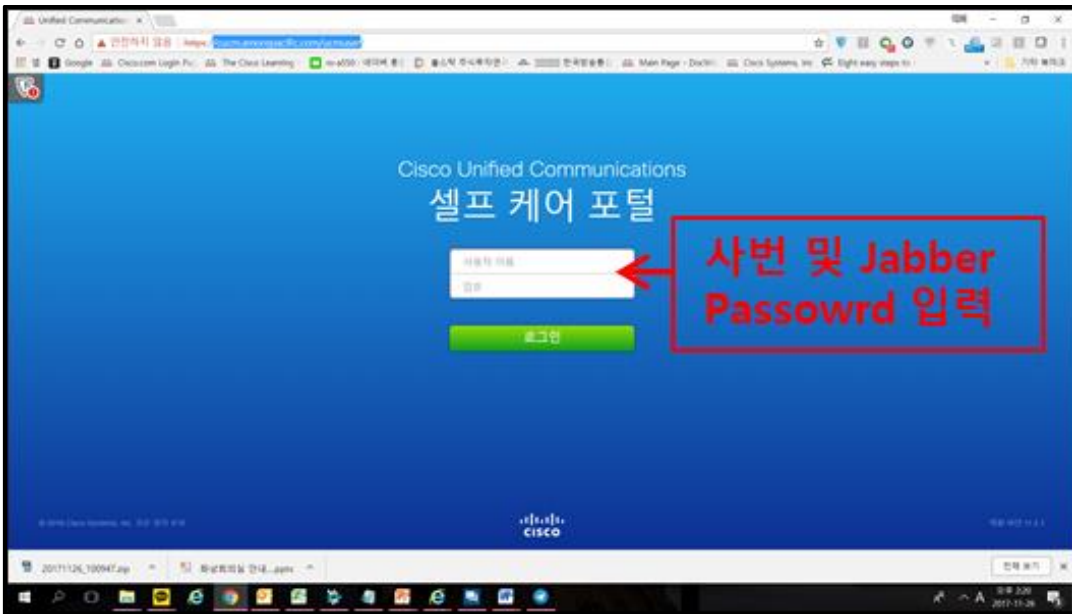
Unified Communicatio ×

▲ 안전하지 않음 | https://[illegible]

Google  Cisco.com Login Pa  The Cisco Learning  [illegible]  Main Page - Docwi  Cisco Systems, Inc  Eight easy steps to  기타 북마크

Cisco Unified Communications
셀프 케어 포털

사용자 이름
암호

로그인

사번 및 Jabber Passowrd 입력

cisco

20171126_100947.zip  화상회의실 안내....pptx  전체 보기

오후 2:20
2017-11-26